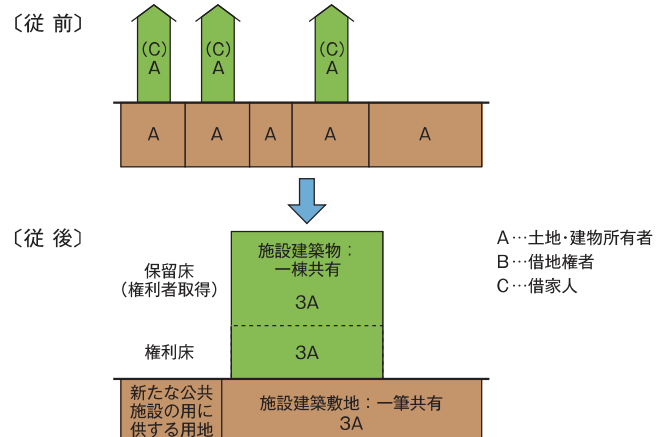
〔従 前〕

(C)
A

(C)
A

(C)
A

A A A A A

〔従 後〕

保留床
（権利者取得）

施設建築物：
一棟共有
3A

権利床

3A

新たな公共施設の用に供する用地

施設建築敷地：一筆共有
3A

A…土地・建物所有者
B…借地権者
C…借家人